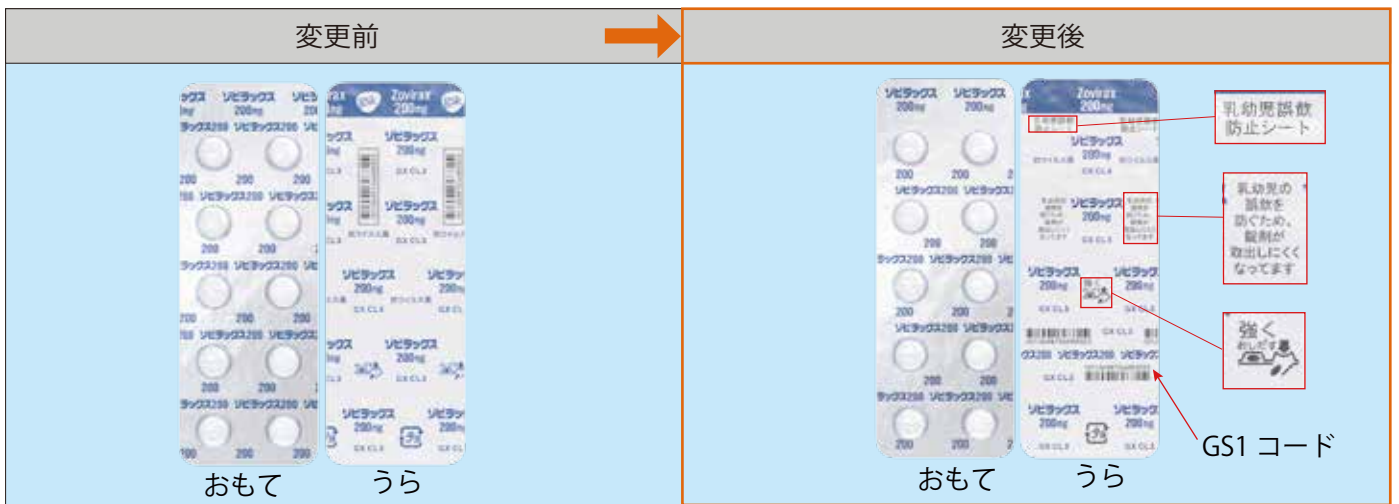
| 変更前 | 変更後 |
|---|---|

ゾビラックス
200mg
ゾビラックス200
200
Zovirax
200mg
ゾビラックス
200mg
GX CL3
抗ウイルス剤
おもて
うら

ゾビラックス
200mg
ゾビラックス200
200
Zovirax
200mg
ゾビラックス
200mg
GX CL3
抗ウイルス剤
乳幼児誤飲防止シート
乳幼児の誤飲を防ぐため、錠剤が取出しにくくなってます
強く おしだす
GS1 コード
おもて
うら